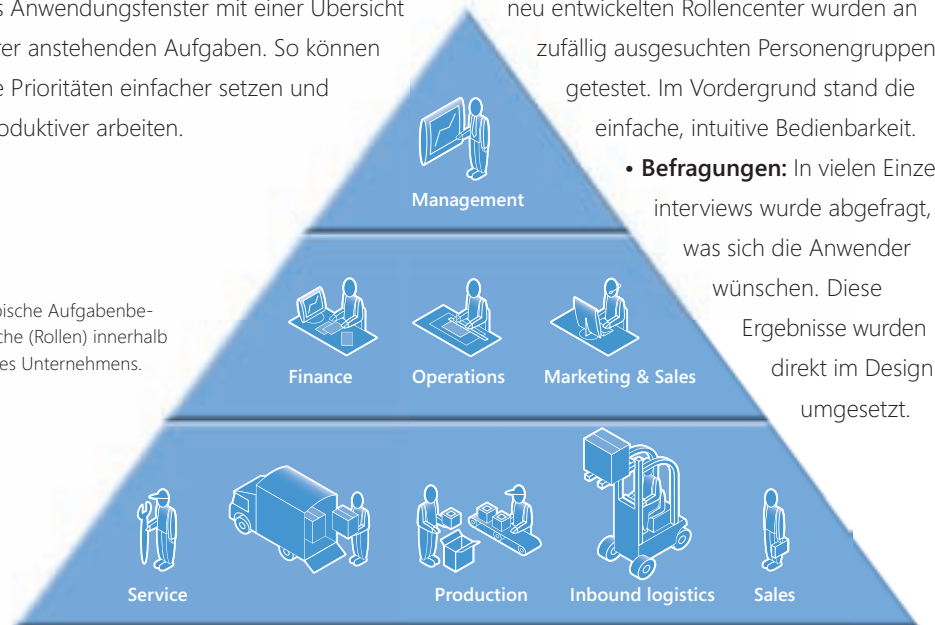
s Anwendungsfenster mit einer Übersicht er anstehenden Aufgaben. So können e Prioritäten einfacher setzen und oduktiver arbeiten.

pische Aufgabenbeche (Rollen) innerhalb es Unternehmens.

neu entwickelten Rollencenter wurden an zufällig ausgesuchten Personengruppen getestet. Im Vordergrund stand die einfache, intuitive Bedienbarkeit.

• **Befragungen:** In vielen Einze interviews wurde abgefragt, was sich die Anwender wünschen. Diese Ergebnisse wurden direkt im Design umgesetzt.

Management

Finance

Operations

Marketing & Sales

Service

Production

Inbound logistics

Sales